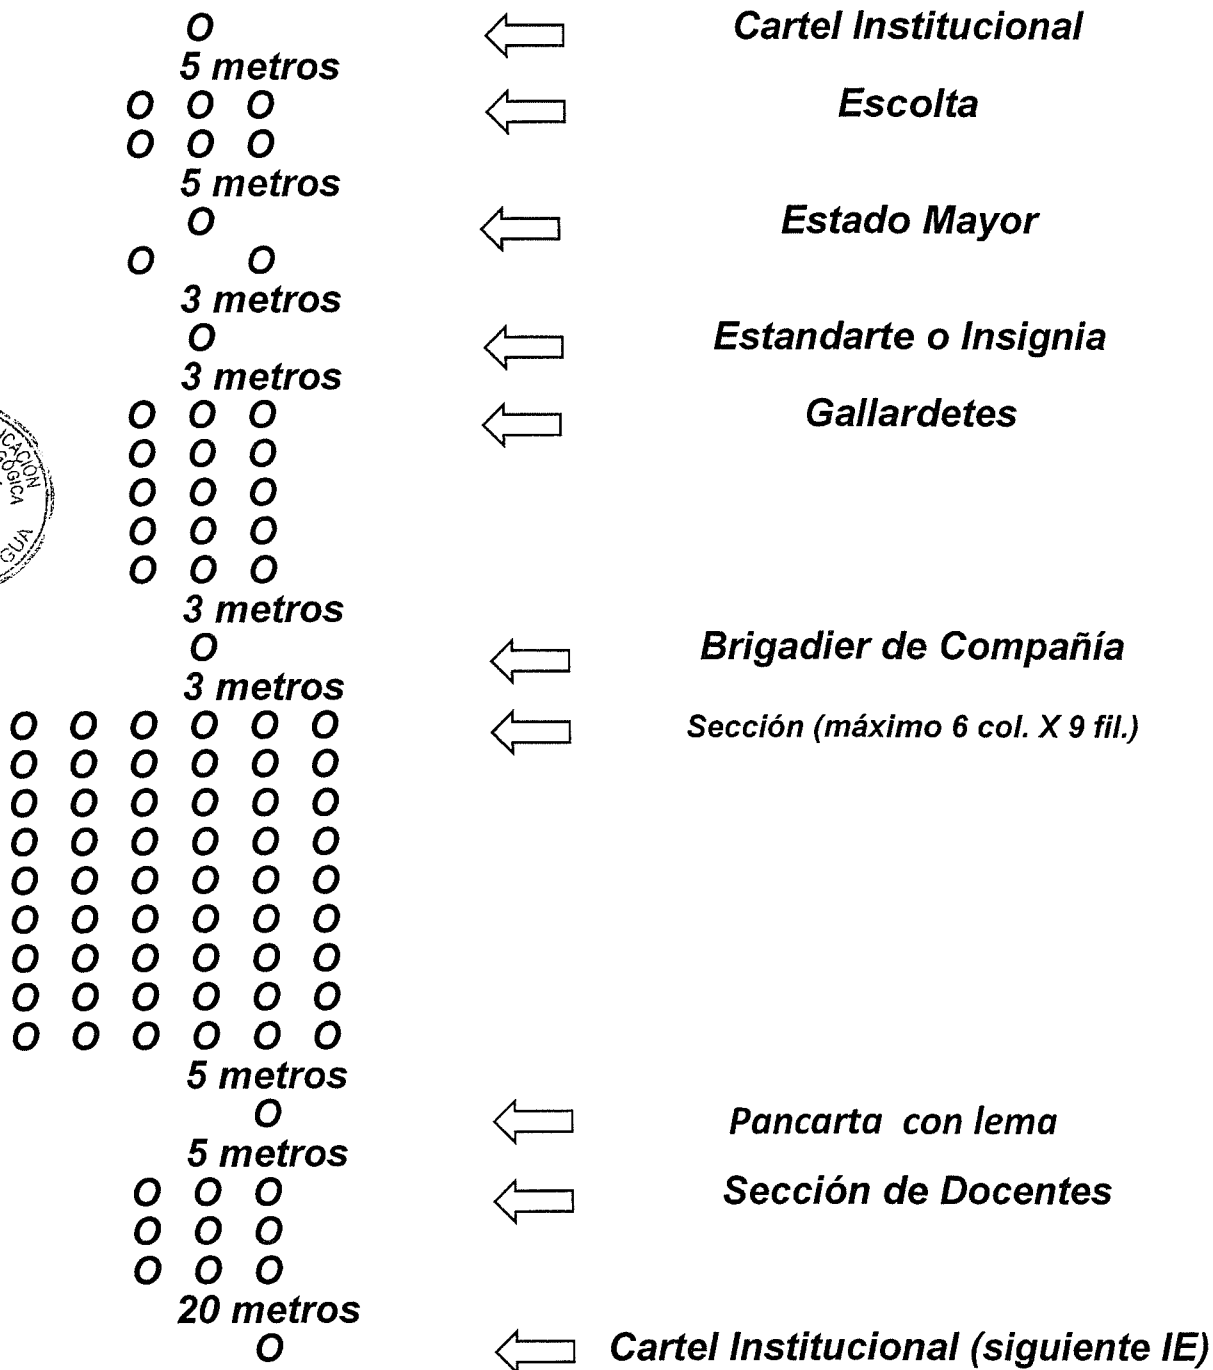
O
5 metros
O O O
O O O
5 metros
O
O O
3 metros
O
3 metros
O O O
O O O
O O O
O O O
O O O
3 metros
O
3 metros
O O O O O O
O O O O O O
O O O O O O
O O O O O O
O O O O O O
O O O O O O
O O O O O O
O O O O O O
O O O O O O
5 metros
O
5 metros
O O O
O O O
O O O
20 metros
O

Cartel Institucional

Escolta

Estado Mayor

Estandarte o Insignia

Gallardetes

Brigadier de Compañía

Sección (máximo 6 col. X 9 fil.)

Pancarta con lema

Sección de Docentes

Cartel Institucional (siguiente IE)

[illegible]CACIÓN
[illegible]GÓGICA
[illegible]GUA